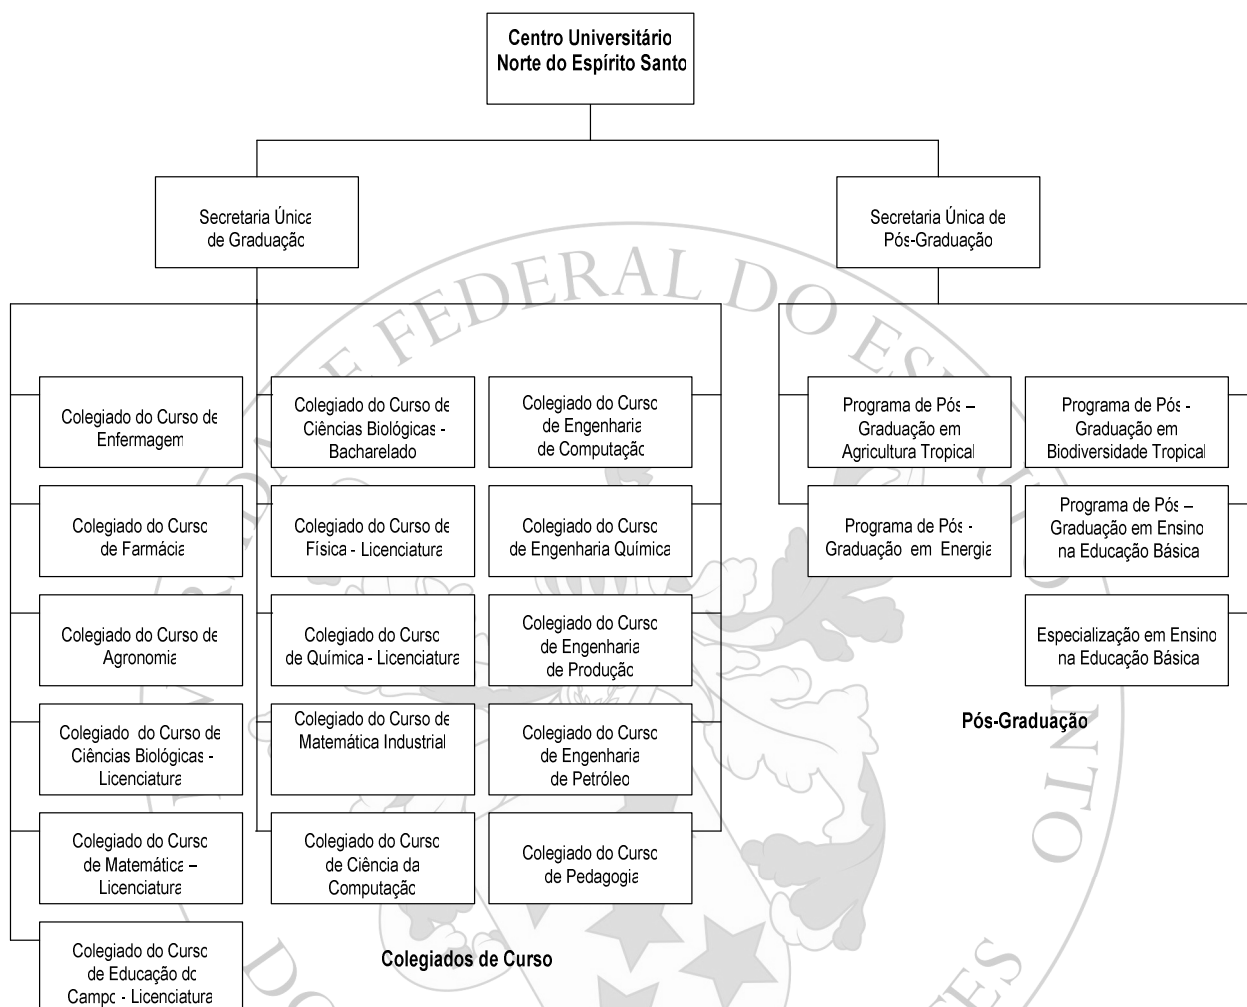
Centro Universitário Norte do Espírito Santo

Secretaria Única de Graduação

Secretaria Única de Pós-Graduação

Colegiado do Curso de Enfermagem

Colegiado do Curso de Farmácia

Colegiado do Curso de Agronomia

Colegiado do Curso de Ciências Biológicas - Licenciatura

Colegiado do Curso de Matemática – Licenciatura

Colegiado do Curso de Educação do Campo - Licenciatura

Colegiado do Curso de Ciências Biológicas - Bacharelado

Colegiado do Curso de Física - Licenciatura

Colegiado do Curso de Química - Licenciatura

Colegiado do Curso de Matemática Industrial

Colegiado do Curso de Ciência da Computação

Colegiado do Curso de Engenharia de Computação

Colegiado do Curso de Engenharia Química

Colegiado do Curso de Engenharia de Produção

Colegiado do Curso de Engenharia de Petróleo

Colegiado do Curso de Pedagogia

Colegiados de Curso

Programa de Pós – Graduação em Agricultura Tropical

Programa de Pós - Graduação em Energia

Programa de Pós - Graduação em Biodiversidade Tropical

Programa de Pós – Graduação em Ensino na Educação Básica

Especialização em Ensino na Educação Básica

Pós-Graduação

FEDERAL DO ESPÍRITO SANTO